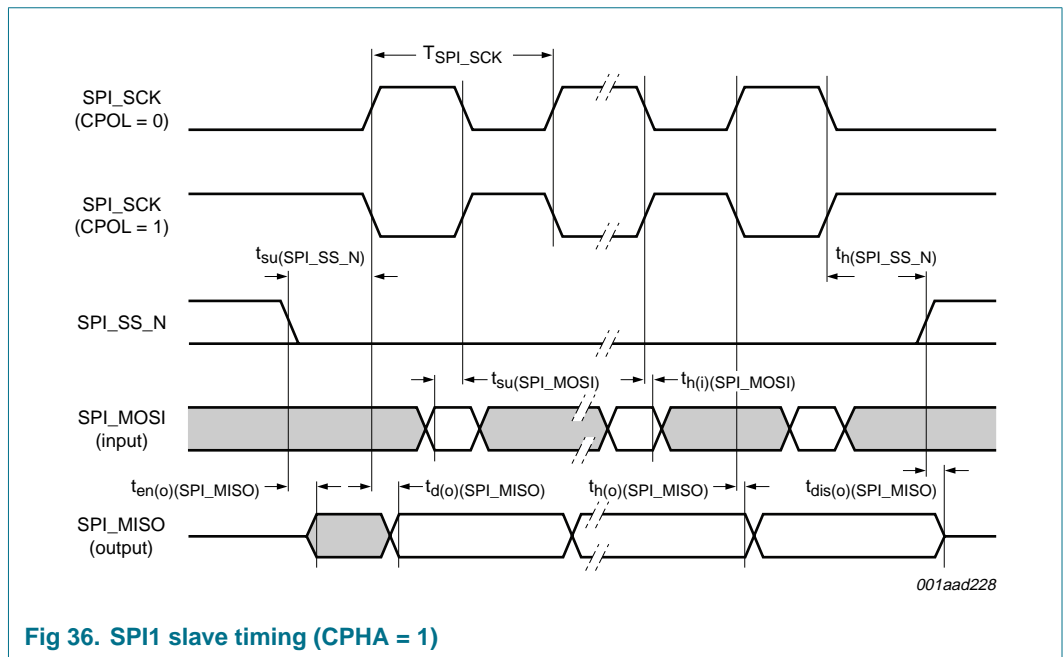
$T_{SPI\_SCK}$

SPI_SCK (CPOL = 0)

SPI_SCK (CPOL = 1)

$t_{su(SPI\_SS\_N)}$

$t_{h(SPI\_SS\_N)}$

SPI_SS_N

$t_{su(SPI\_MOSI)}$

$t_{h(i)(SPI\_MOSI)}$

SPI_MOSI (input)

$t_{en(o)(SPI\_MISO)}$

$t_{d(o)(SPI\_MISO)}$

$t_{h(o)(SPI\_MISO)}$

$t_{dis(o)(SPI\_MISO)}$

SPI_MISO (output)

001aad228

Fig 36. SPI1 slave timing (CPHA = 1)